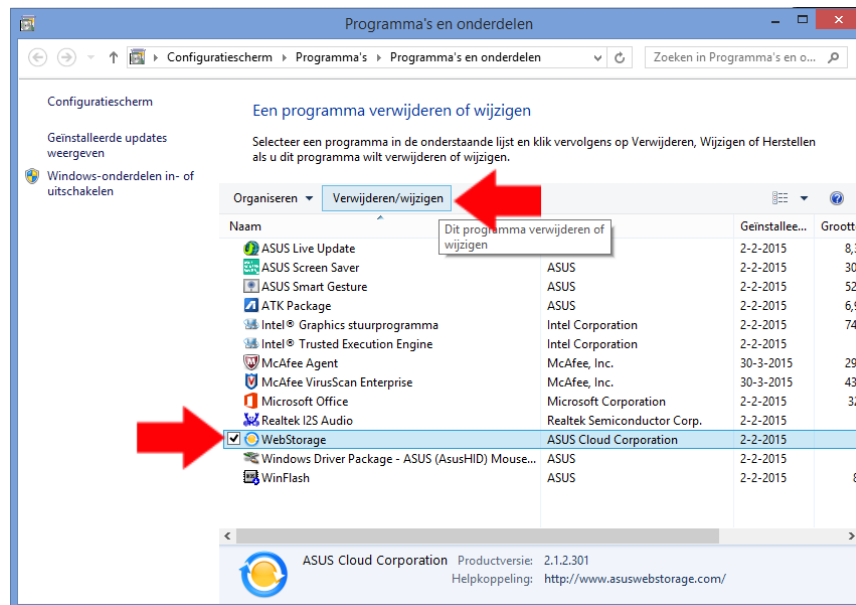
Programma's en onderdelen

Configuratiescherm › Programma's › Programma's en onderdelen

Zoeken in Programma's en o...

Configuratiescherm

Geïnstalleerde updates weergeven

Windows-onderdelen in- of uitschakelen

Een programma verwijderen of wijzigen

Selecteer een programma in de onderstaande lijst en klik vervolgens op Verwijderen, Wijzigen of Herstellen als u dit programma wilt verwijderen of wijzigen.

Organiseren ▾ Verwijderen/wijzigen

Dit programma verwijderen of wijzigen

| Naam | | Geïnstallee... | Groott |
|---|---|---|---|
| ASUS Live Update | | 2-2-2015 | 8,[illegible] |
| ASUS Screen Saver | ASUS | 2-2-2015 | 30 |
| ASUS Smart Gesture | ASUS | 2-2-2015 | 52 |
| ATK Package | ASUS | 2-2-2015 | 6,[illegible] |
| Intel® Graphics stuurprogramma | Intel Corporation | 2-2-2015 | 74 |
| Intel® Trusted Execution Engine | Intel Corporation | 2-2-2015 | |
| McAfee Agent | McAfee, Inc. | 30-3-2015 | 29 |
| McAfee VirusScan Enterprise | McAfee, Inc. | 30-3-2015 | 43 |
| Microsoft Office | Microsoft Corporation | 2-2-2015 | 32 |
| Realtek I2S Audio | Realtek Semiconductor Corp. | 2-2-2015 | |
| WebStorage | ASUS Cloud Corporation | 2-2-2015 | |
| Windows Driver Package - ASUS (AsusHID) Mouse... | ASUS | 2-2-2015 | |
| WinFlash | ASUS | 2-2-2015 | 8 |

ASUS Cloud Corporation Productversie: 2.1.2.301
Helpkoppeling: http://www.asuswebstorage.com/